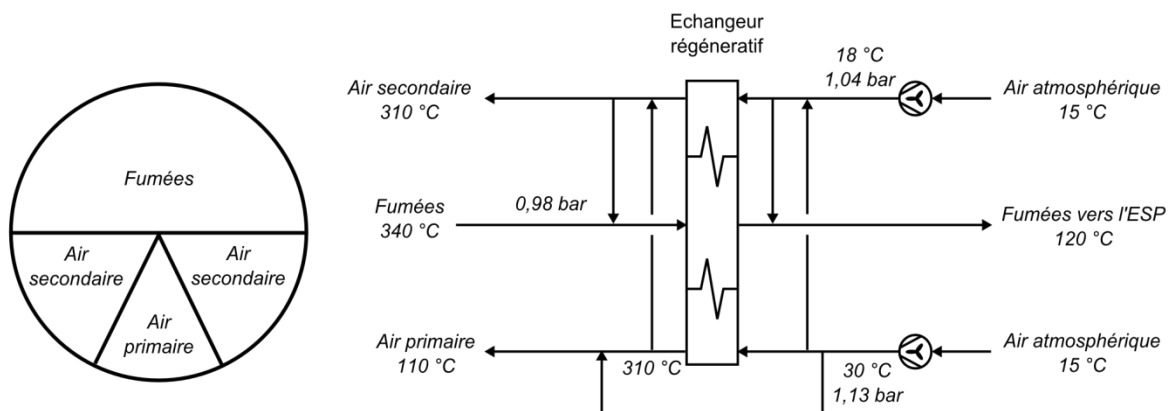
Fumées

Air secondaire

Air secondaire

Air primaire

Echangeur régéneratif

18 °C
1,04 bar

Air secondaire
310 °C

Air atmosphérique
15 °C

Fumées
340 °C

0,98 bar

Fumées vers l'ESP
120 °C

Air primaire
110 °C

310 °C

30 °C
1,13 bar

Air atmosphérique
15 °C